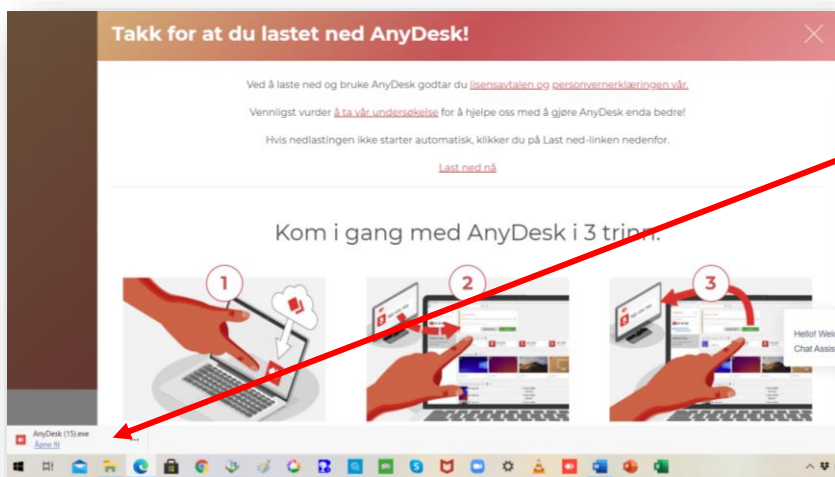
Takk for at du lastet ned AnyDesk!

Ved å laste ned og bruke AnyDesk godtar du lisensavtalen og personvernerklæringen vår.

Vennligst vurder å ta vår undersøkelse for å hjelpe oss med å gjøre AnyDesk enda bedre!

Hvis nedlastingen ikke starter automatisk, klikker du på Last ned-linken nedenfor.

Last ned nå

Kom i gang med AnyDesk i 3 trinn.

1

2

3

Hello! Wel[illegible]
Chat Assis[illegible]

AnyDesk (15).exe
Åpne fil

...